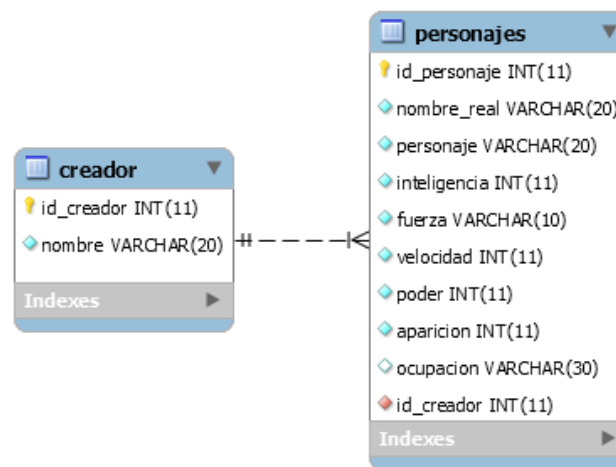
creador

id_creador INT(11)

nombre VARCHAR(20)

Indexes

personajes

id_personaje INT(11)

nombre_real VARCHAR(20)

personaje VARCHAR(20)

inteligencia INT(11)

fuerza VARCHAR(10)

velocidad INT(11)

poder INT(11)

aparicion INT(11)

ocupacion VARCHAR(30)

id_creador INT(11)

Indexes